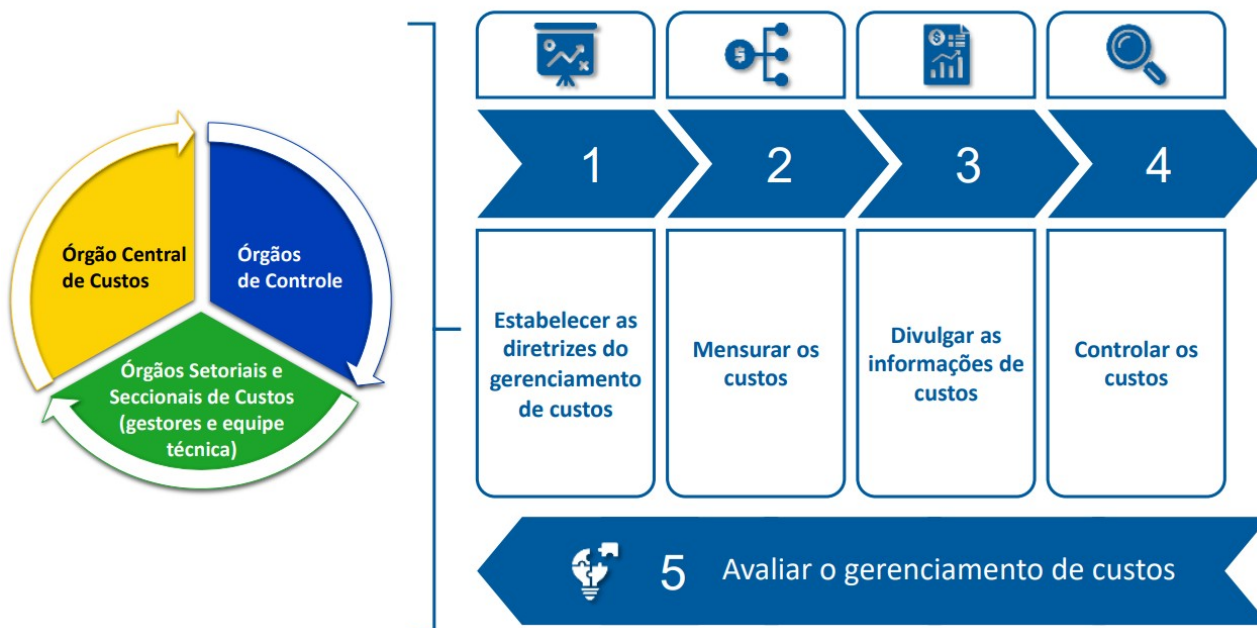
Órgão Central de Custos

Órgãos de Controle

Órgãos Setoriais e Seccionais de Custos (gestores e equipe técnica)

1

2

3

4

Estabelecer as diretrizes do gerenciamento de custos

Mensurar os custos

Divulgar as informações de custos

Controlar os custos

5 Avaliar o gerenciamento de custos